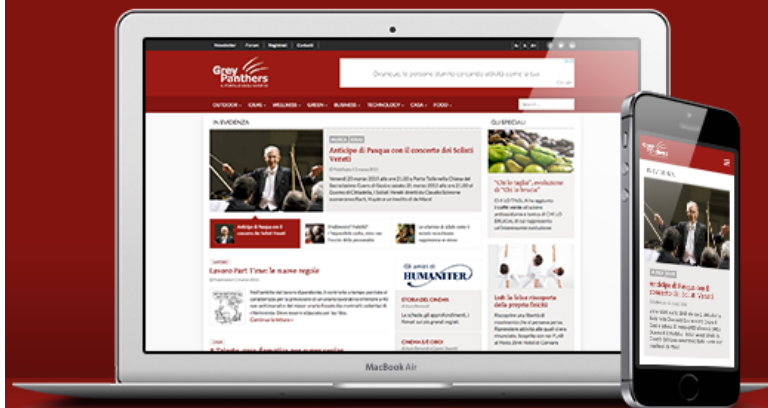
Newsletter Forum Registrati Contatti

Grey Panthers

Ovunque, le persone stanno cercando attività come la tua

OUTDOOR · IDEAS · WELLNESS · GREEN · BUSINESS · TECHNOLOGY · CASA · FOOD ·

IN EVIDENZA

Anticipo di Pasqua con il concerto dei Solisti Veneti

Anticipo di Pasqua con il concerto dei Solisti Veneti

GLI SPECIALI

"Chi la taglia", evoluzione di "Chi la brucia"

Lavoro Part Time: le nuove regole

Continua la lettura »

Gli amici di HUMANITER

STORIA DEL CINEMA

CINEMA D'ESSAI

Lodi: la felice riscoperta della proprietà fluviale

MacBook Air

Grey Panthers

IN EVIDENZA

Anticipo di Pasqua con il concerto dei Solisti Veneti